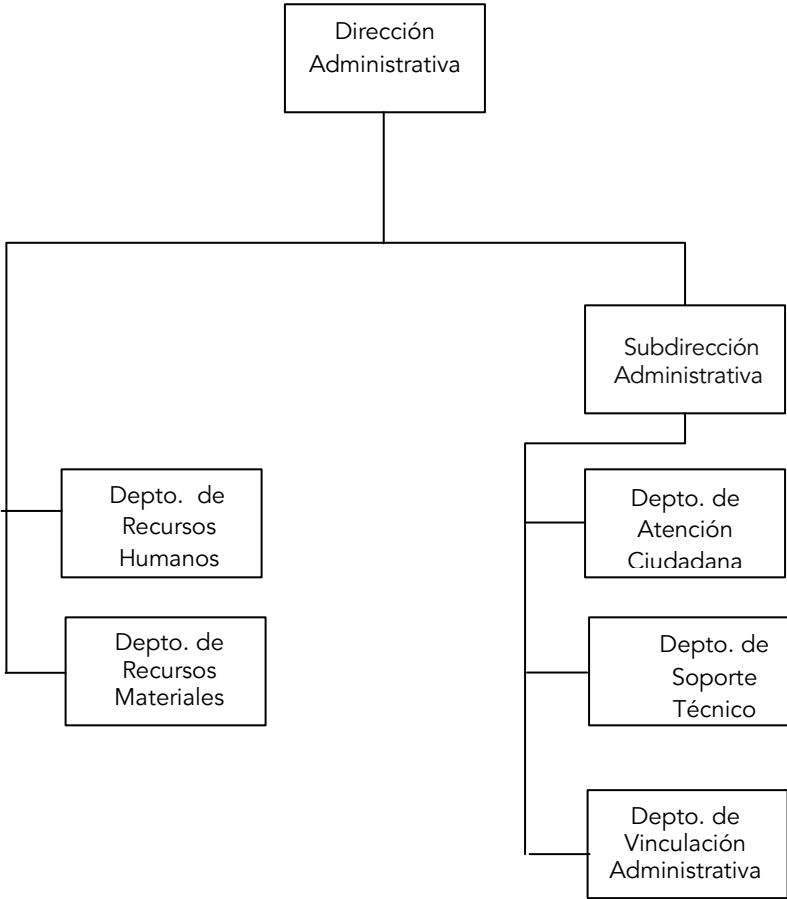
Dirección Administrativa

Subdirección Administrativa

Depto. de Recursos Humanos

Depto. de Recursos Materiales

Depto. de Atención Ciudadana

Depto. de Soporte Técnico

Depto. de Vinculación Administrativa